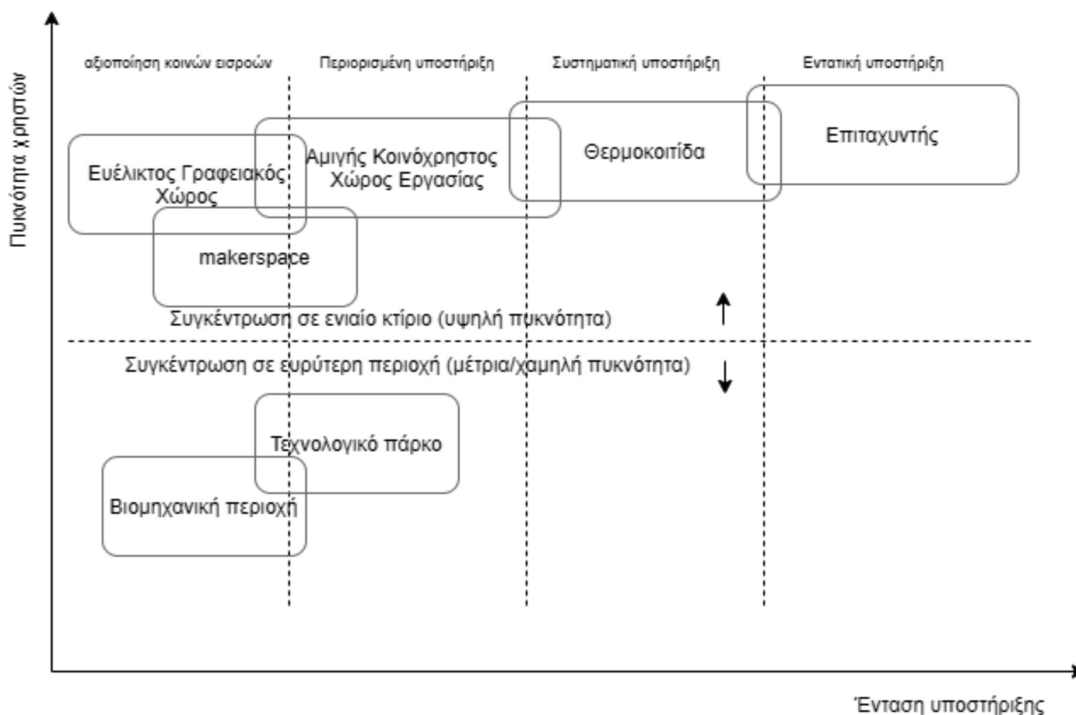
Πυκνότητα χρηστών

αξιοποίηση κοινών εισροών

Περιορισμένη υποστήριξη

Συστηματική υποστήριξη

Εντατική υποστήριξη

Ευέλικτος Γραφειακός Χώρος

Αμιγής Κοινόχρηστος Χώρος Εργασίας

Θερμοκοιτίδα

Επιταχυντής

makerspace

Συγκέντρωση σε ενιαίο κτίριο (υψηλή πυκνότητα)

Συγκέντρωση σε ευρύτερη περιοχή (μέτρια/χαμηλή πυκνότητα)

Τεχνολογικό πάρκο

Βιομηχανική περιοχή

Ένταση υποστήριξης